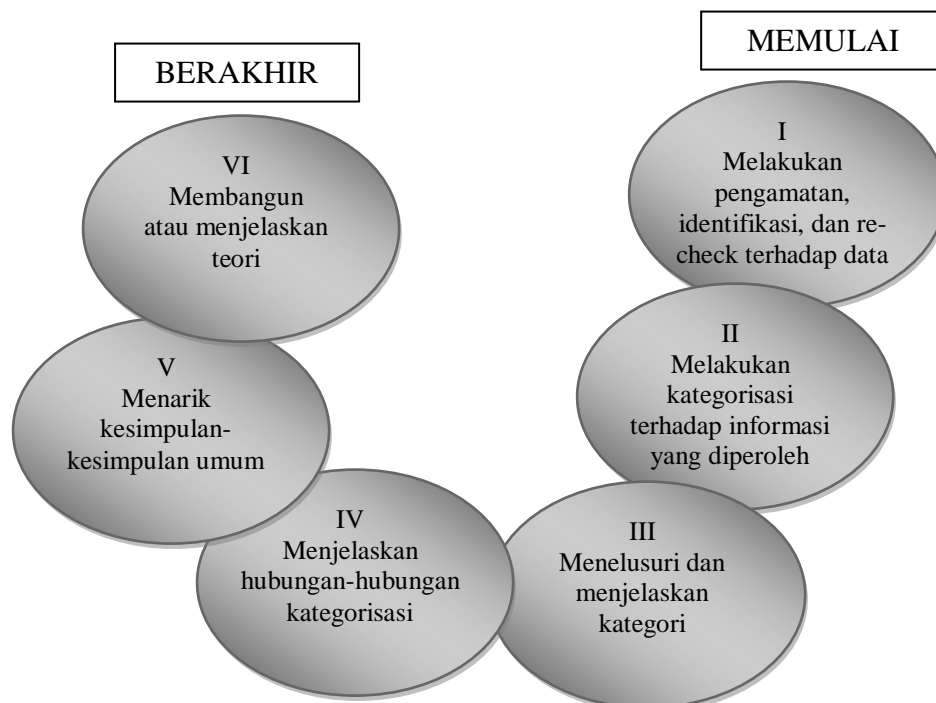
MEMULAI

I
Melakukan pengamatan, identifikasi, dan re-check terhadap data

II
Melakukan kategorisasi terhadap informasi yang diperoleh

III
Menelusuri dan menjelaskan kategori

IV
Menjelaskan hubungan-hubungan kategorisasi

V
Menarik kesimpulan-kesimpulan umum

VI
Membangun atau menjelaskan teori

BERAKHIR